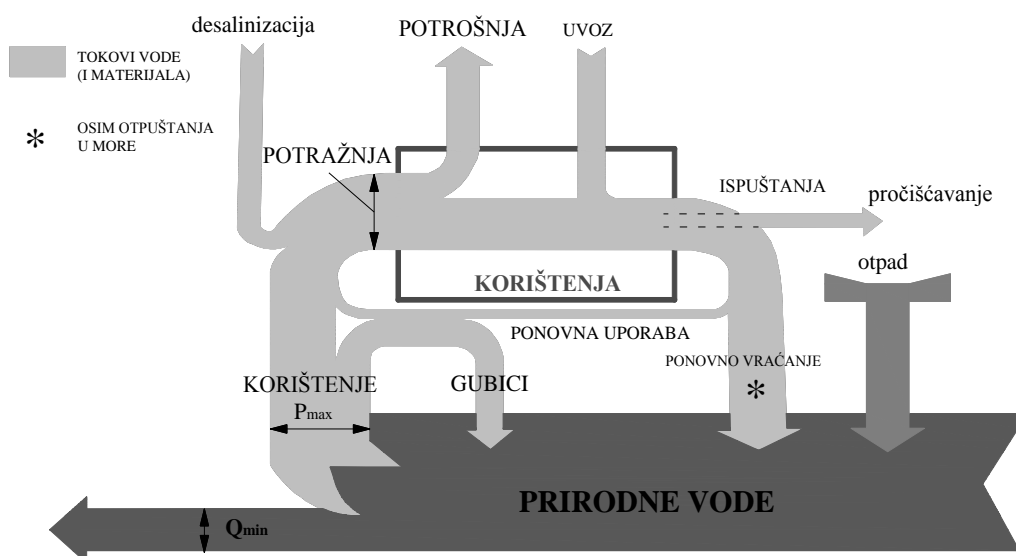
desalinizacija

POTROŠNJA

UVOZ

TOKOVI VODE (I MATERIJALA)

* OSIM OTPUŠTANJA U MORE

POTRAŽNJA

ISPUŠTANJA

pročišćavanje

KORIŠTENJA

otpad

PONOVNA UPORABA

PONOVNO VRAĆANJE

*

KORIŠTENJE

$P_{max}$

GUBICI

PRIRODNE VODE

$Q_{min}$